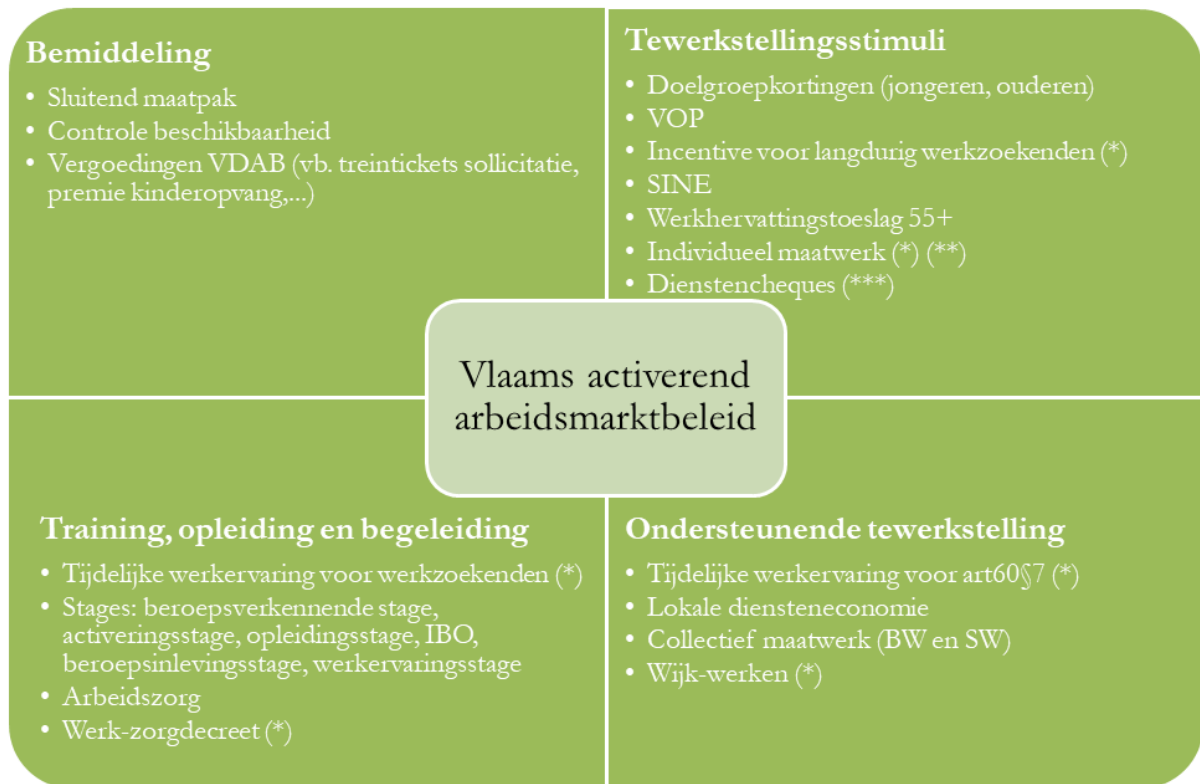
Bemiddeling

• Sluitend maatpak
• Controle beschikbaarheid
• Vergoedingen VDAB (vb. treintickets sollicitatie, premie kinderopvang,...)

Tewerkstellingsstimuli

• Doelgroepkortingen (jongeren, ouderen)
• VOP
• Incentive voor langdurig werkzoekenden (*)
• SINE
• Werkhervattingstoeslag 55+
• Individueel maatwerk (*) (**)
• Dienstencheques (***)

Vlaams activerend arbeidsmarktbeleid

Training, opleiding en begeleiding

• Tijdelijke werkervaring voor werkzoekenden (*)
• Stages: beroepsverkennende stage, activeringsstage, opleidingsstage, IBO, beroepsinlevingsstage, werkervaringsstage
• Arbeidszorg
• Werk-zorgdecreet (*)

Ondersteunende tewerkstelling

• Tijdelijke werkervaring voor art60§7 (*)
• Lokale diensteneconomie
• Collectief maatwerk (BW en SW)
• Wijk-werken (*)